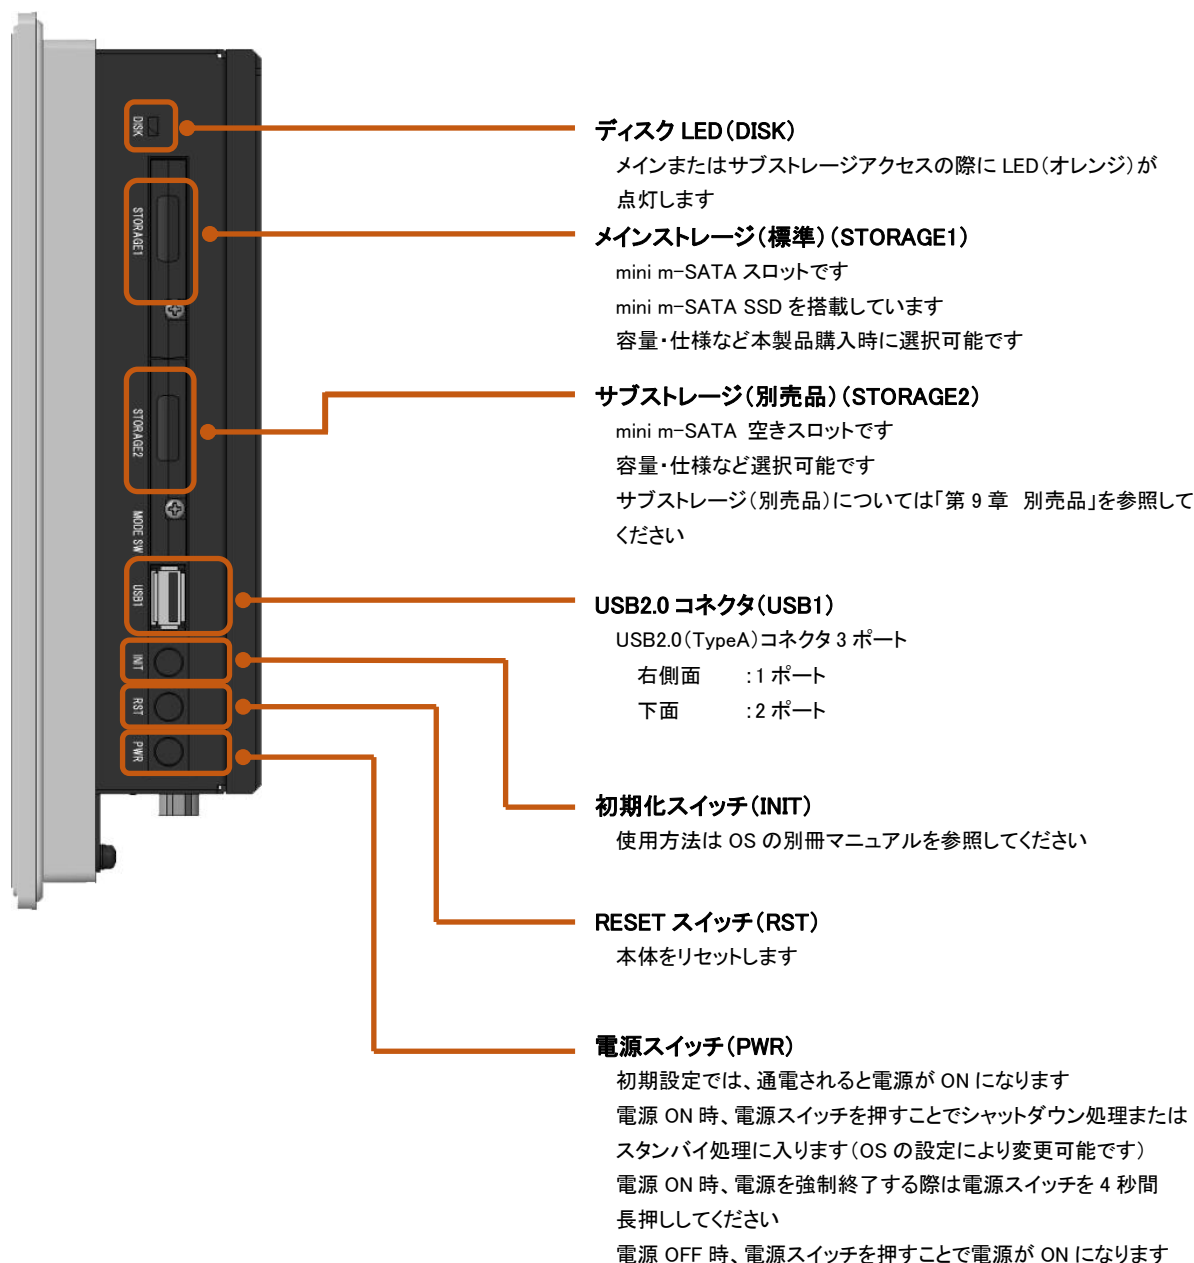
DISK

STORAGE1

STORAGE2

MODE SW

USB1

INIT

RST

PWR

ディスク LED(DISK)
メインまたはサブストレージアクセスの際に LED(オレンジ)が点灯します

メインストレージ(標準)(STORAGE1)
mini m-SATA スロットです
mini m-SATA SSD を搭載しています
容量・仕様など本製品購入時に選択可能です

サブストレージ(別売品)(STORAGE2)
mini m-SATA 空きスロットです
容量・仕様など選択可能です
サブストレージ(別売品)については「第 9 章 別売品」を参照してください

USB2.0 コネクタ(USB1)
USB2.0(TypeA)コネクタ 3 ポート
右側面 :1 ポート
下面 :2 ポート

初期化スイッチ(INIT)
使用方法は OS の別冊マニュアルを参照してください

RESET スイッチ(RST)
本体をリセットします

電源スイッチ(PWR)
初期設定では、通電されると電源が ON になります
電源 ON 時、電源スイッチを押すことでシャットダウン処理またはスタンバイ処理に入ります(OS の設定により変更可能です)
電源 ON 時、電源を強制終了する際は電源スイッチを 4 秒間長押ししてください
電源 OFF 時、電源スイッチを押すことで電源が ON になります